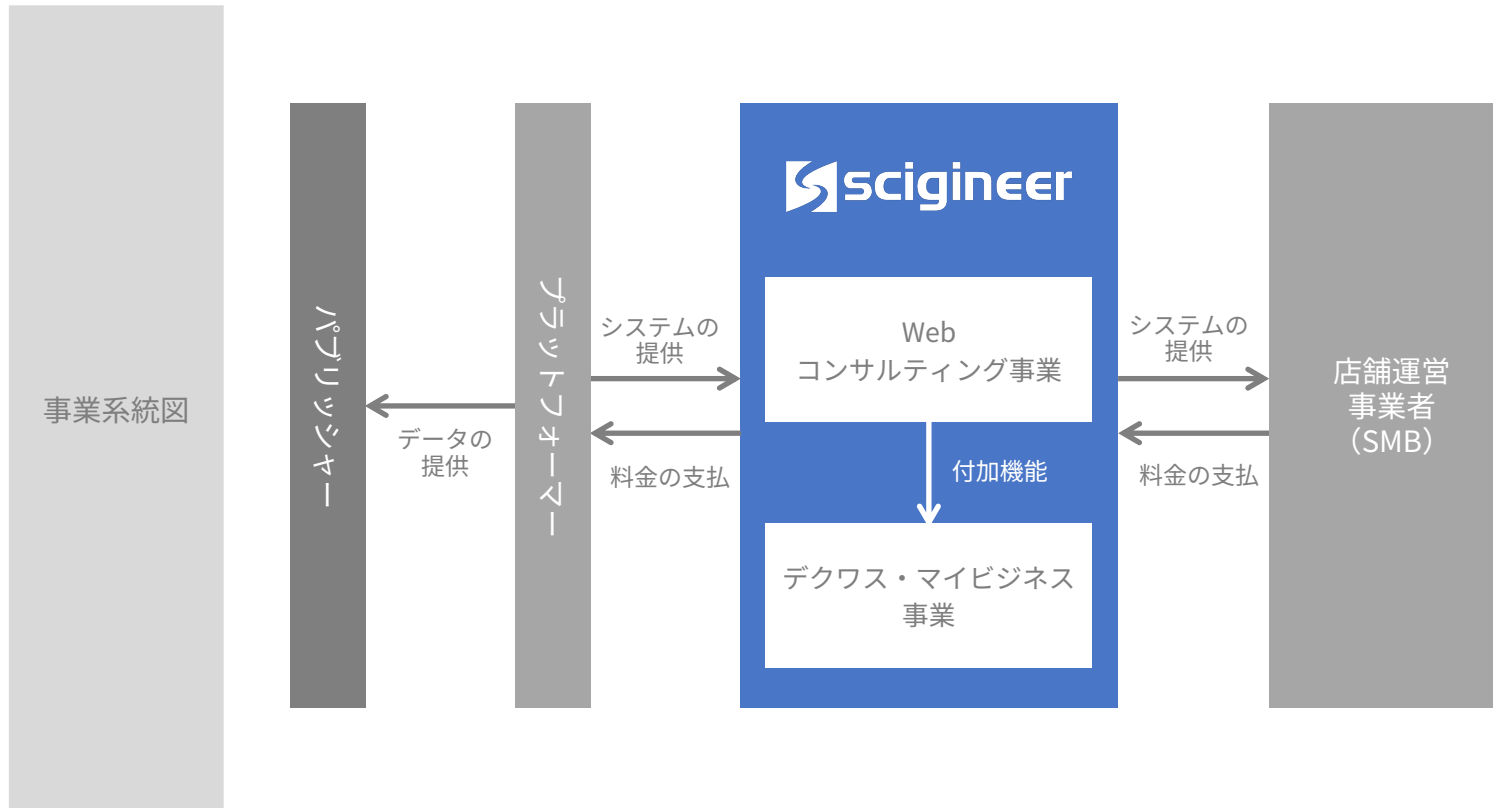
事業系統図

パブリッシャー

データの提供

プラットフォーマー

システムの提供

料金の支払

scigineer

Web コンサルティング事業

付加機能

デクワス・マイビジネス事業

システムの提供

料金の支払

店舗運営事業者（SMB）